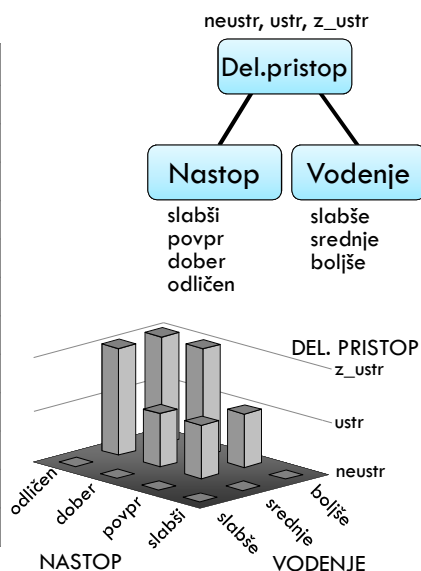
neustr, ustr, z_ustr

Del.pristop

Nastop

Vodenje

slabši
povpr
dober
odličen

slabše
srednje
boljše

DEL. PRISTOP
z_ustr
ustr
neustr

odličen
dober
povpr
slabši
slabše
srednje
boljše

NASTOP
VODENJE